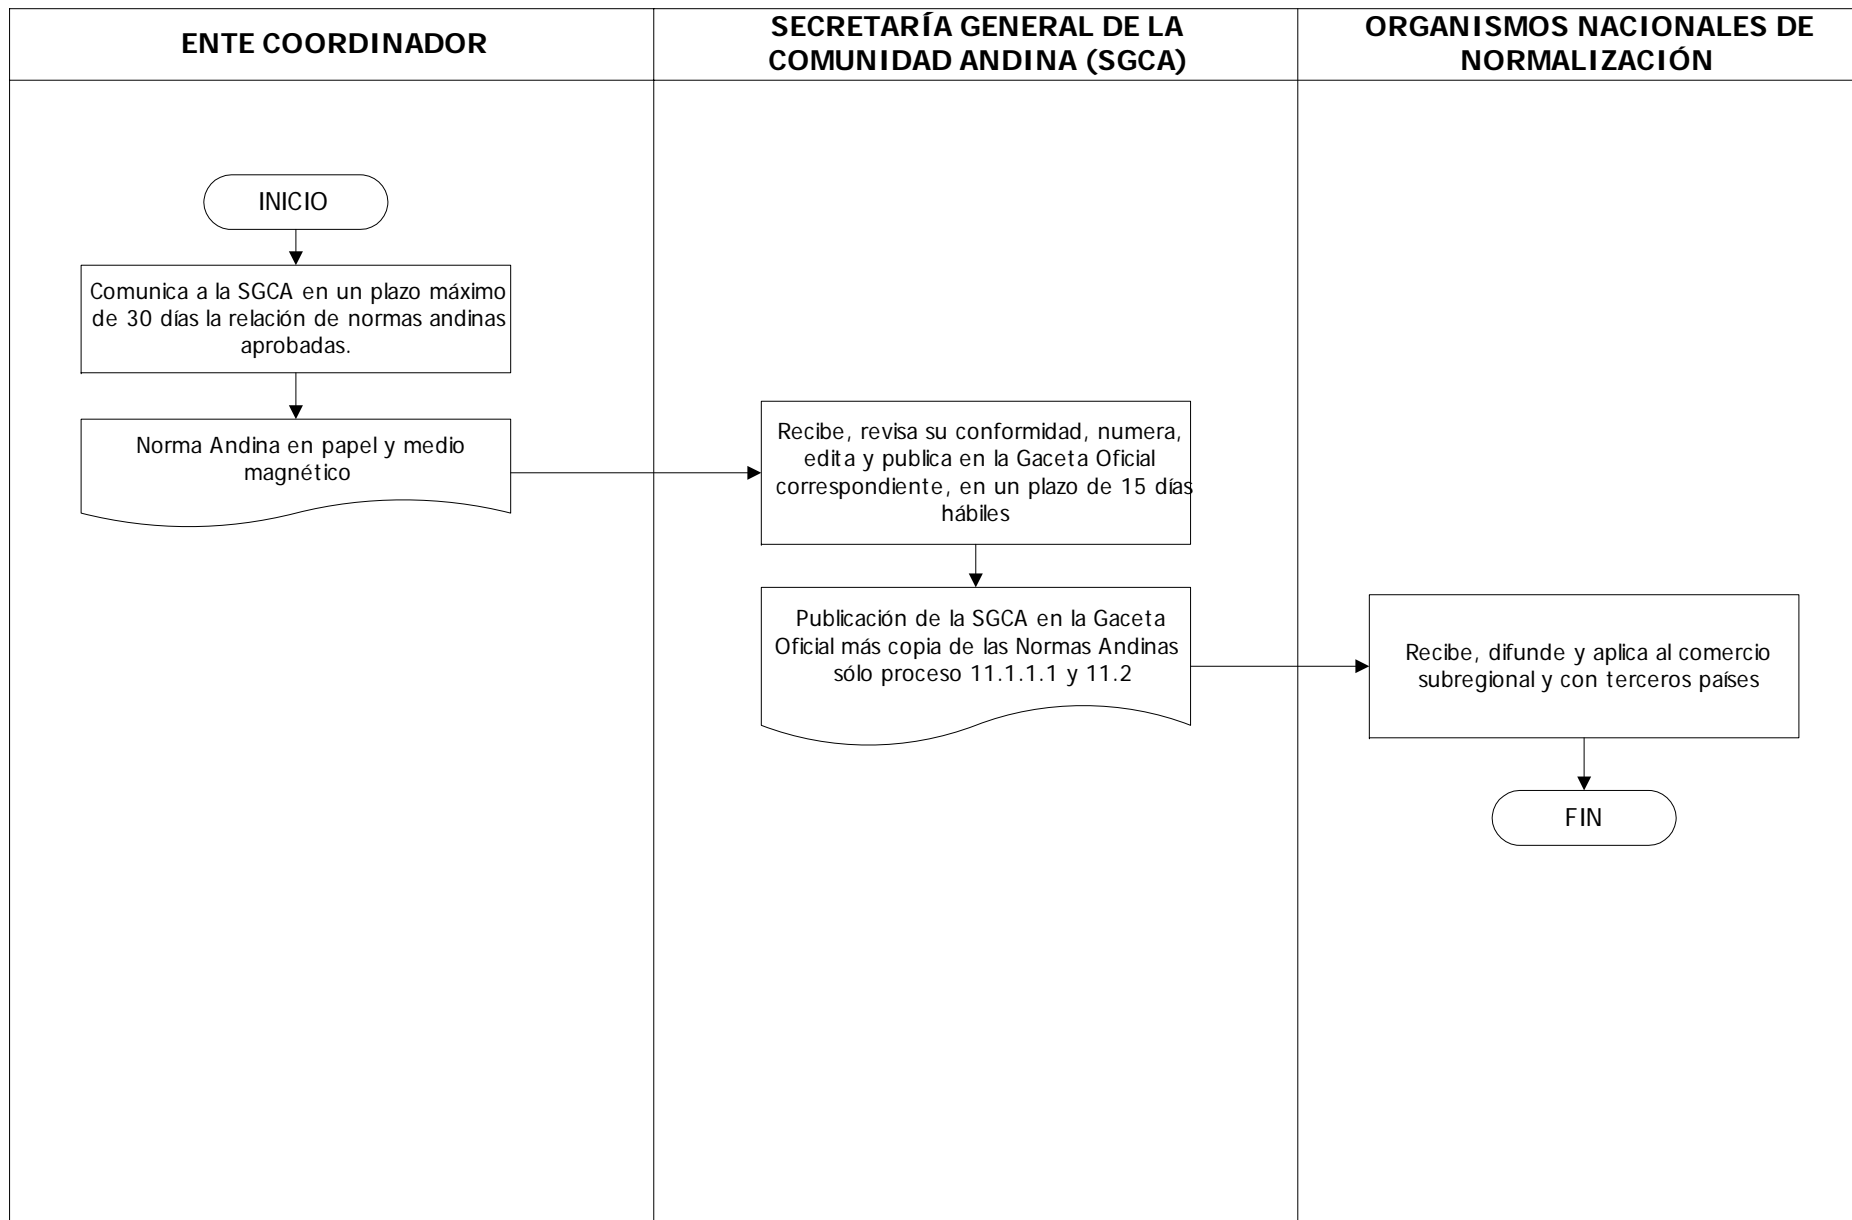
ENTE COORDINADOR

SECRETARÍA GENERAL DE LA COMUNIDAD ANDINA (SGCA)

ORGANISMOS NACIONALES DE NORMALIZACIÓN

INICIO

Comunica a la SGCA en un plazo máximo de 30 días la relación de normas andinas aprobadas.

Norma Andina en papel y medio magnético

Recibe, revisa su conformidad, numera, edita y publica en la Gaceta Oficial correspondiente, en un plazo de 15 días hábiles

Publicación de la SGCA en la Gaceta Oficial más copia de las Normas Andinas sólo proceso 11.1.1.1 y 11.2

Recibe, difunde y aplica al comercio subregional y con terceros países

FIN